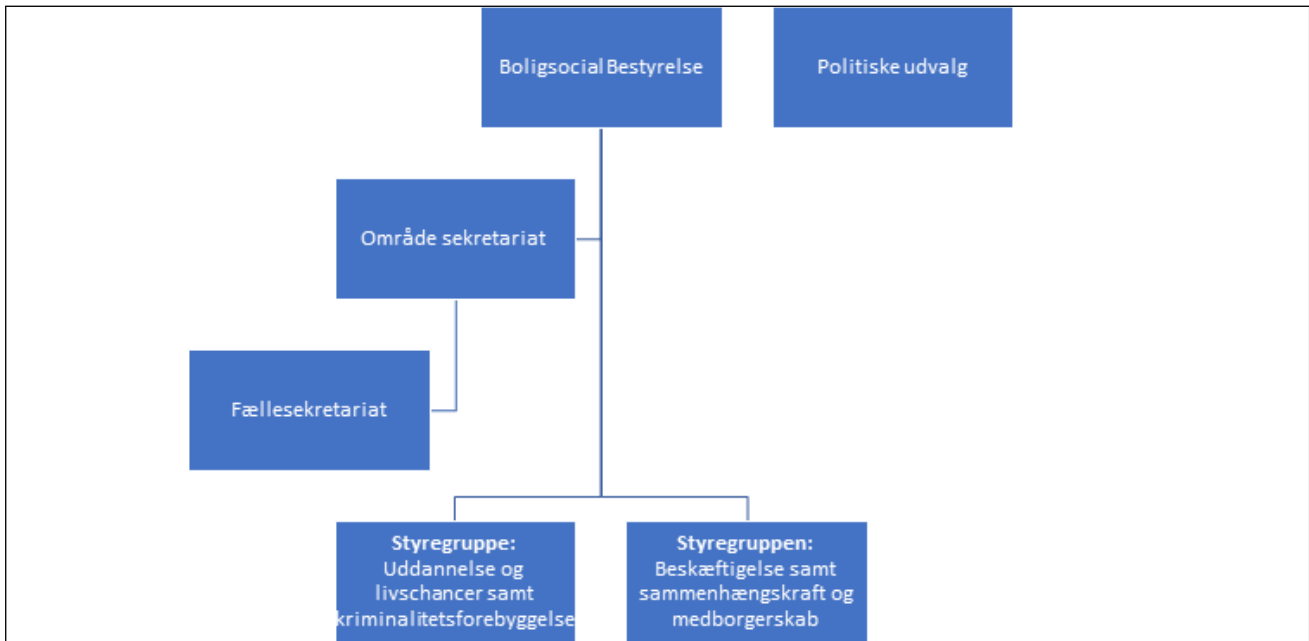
Boligsocial Bestyrelse

Politiske udvalg

Område sekretariat

Fællesekretariat

**Styregruppe:**
Uddannelse og livschancer samt kriminalitetsforebyggelse

**Styregruppen:**
Beskæftigelse samt sammenhængskraft og medborgerskab